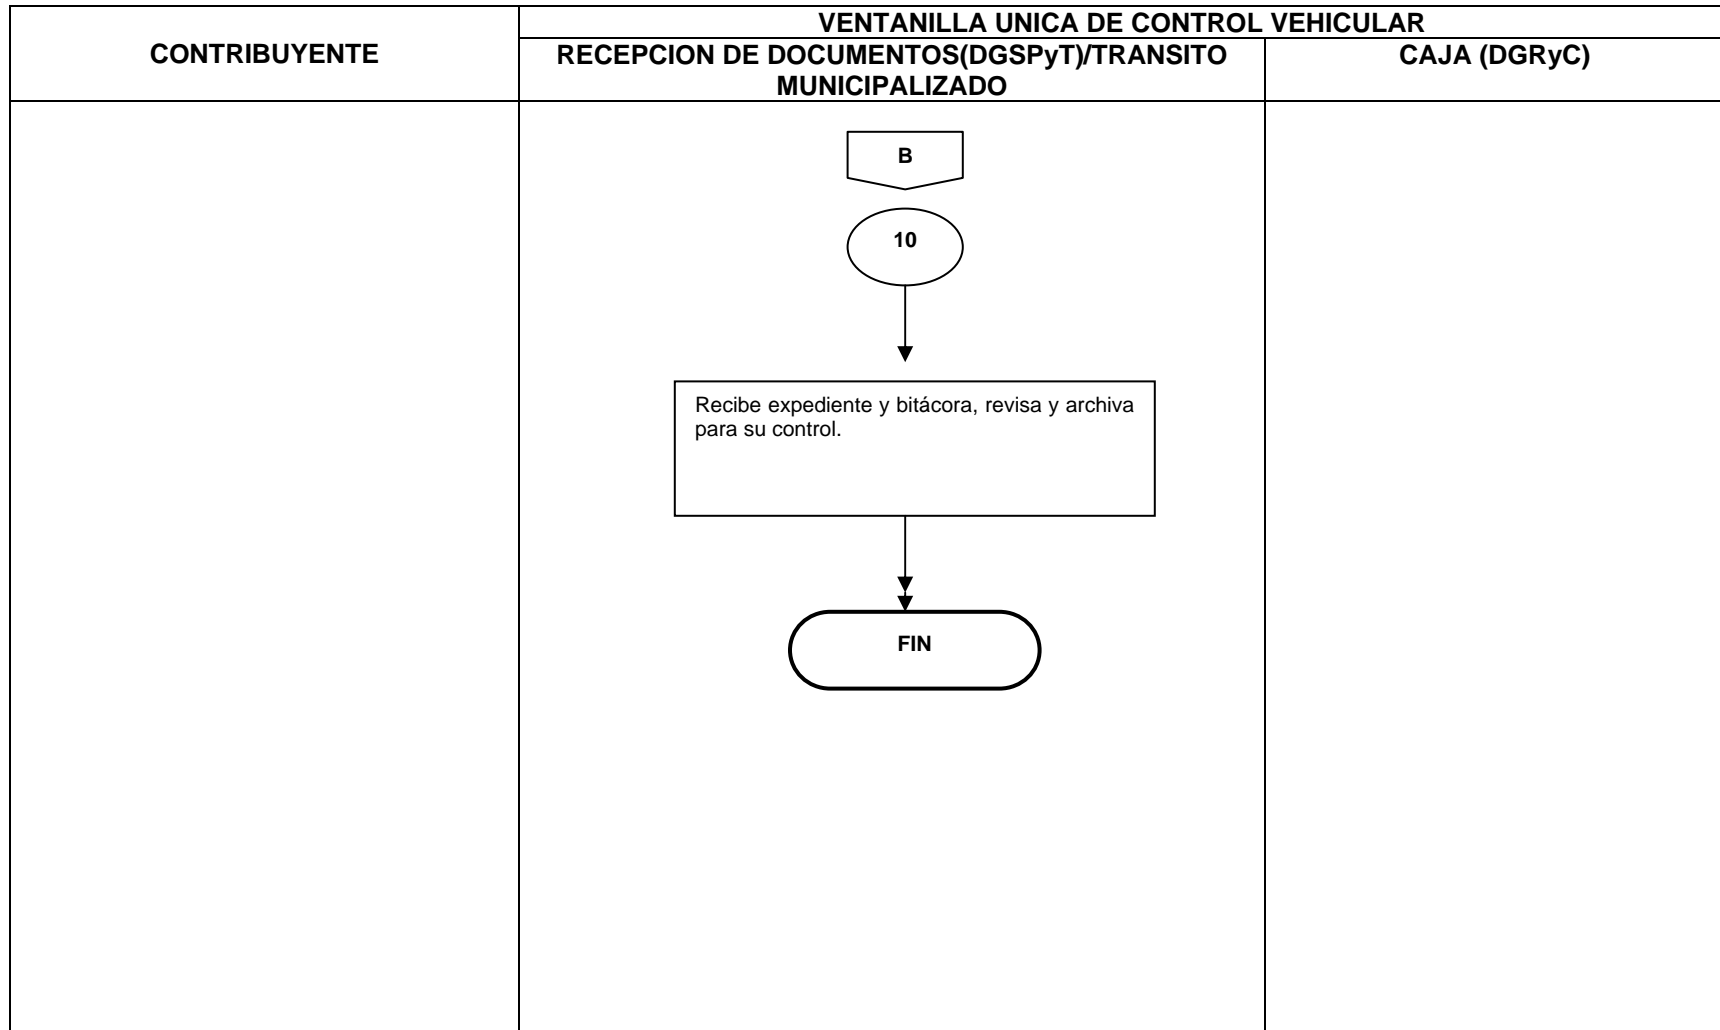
VENTANILLA UNICA DE CONTROL VEHICULAR

CONTRIBUYENTE

RECEPCION DE DOCUMENTOS(DGSPyT)/TRANSITO MUNICIPALIZADO

CAJA (DGRyC)

B

10

Recibe expediente y bitácora, revisa y archiva para su control.

FIN